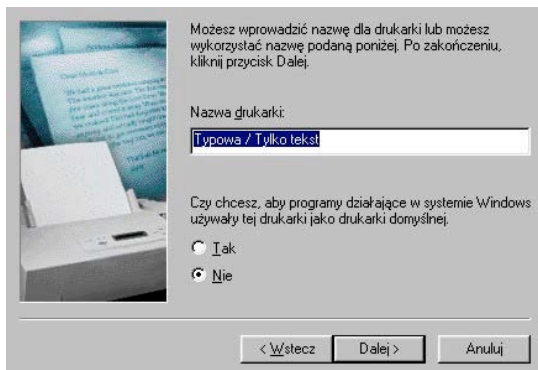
Możesz wprowadzić nazwę dla drukarki lub możesz wykorzystać nazwę podaną poniżej. Po zakończeniu, kliknij przycisk Dalej.

Nazwa drukarki:

Typowa / Tylko tekst

Czy chcesz, aby programy działające w systemie Windows używały tej drukarki jako drukarki domyślnej.

Tak

Nie

< Wstecz

Dalej >

Anuluj